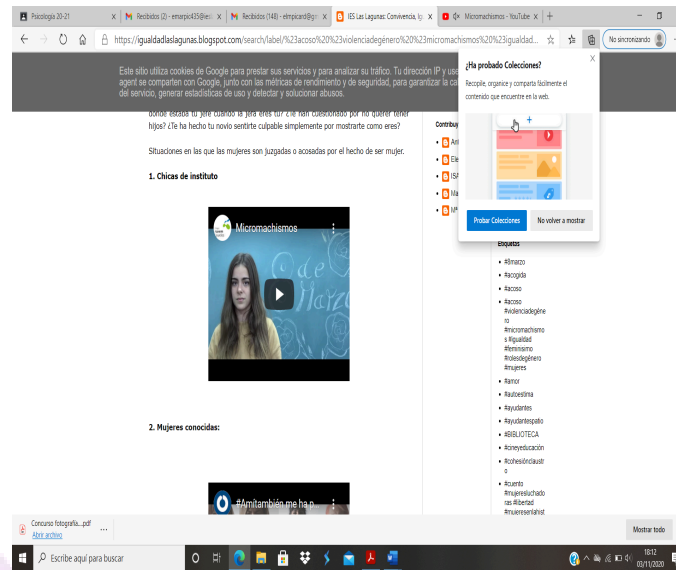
Psicología 20-21 | Recibidos (2) - emarpic435@ie | Recibidos (148) - elmpicard@g | IES Las Lagunas: Convivencia, Ig | Micromachismos - YouTube | +

https://igualdadlaslagunas.blogspot.com/search/label/%23acoso%20%23violenciadegénero%20%23micromachismos%20%23igualdad...

No sincronizando

Este sitio utiliza cookies de Google para prestar sus servicios y para analizar su tráfico. Tu dirección IP y user-agent se comparten con Google, junto con las métricas de rendimiento y de seguridad, para garantizar la calidad del servicio, generar estadísticas de uso y detectar y solucionar abusos.

¿Ha probado Colecciones?

Recopile, organice y comparta fácilmente el contenido que encuentre en la web.

Probar Colecciones | No volver a mostrar

donde estaba tu jefe cuando la jefa eres tú? ¿Te han cuestionado por no querer tener hijos? ¿Te ha hecho tu novio sentirte culpable simplemente por mostrarte como eres?

Situaciones en las que las mujeres son juzgadas o acosadas por el hecho de ser mujer.

1. Chicas de instituto

Micromachismos

2. Mujeres conocidas:

#Amitambién me ha p...

Contribu
Am
Ele
ISA
Ma
Mª

Etiquetas
#8marzo
#acogida
#acoso
#acoso #violenciadegénero #micromachismos #igualdad #feminismo #rolesdegénero #mujeres
#amor
#autoestima
#ayudantes
#ayudantespatio
#BIBLIOTECA
#cineyeducación
#cohesióndelaustro
#cuento #mujereslluchadoras #libertad #mujeresenlahist

Concurso fotografía....pdf
Abrir archivo

Mostrar todo

Escribe aquí para buscar

18:12
03/11/2020